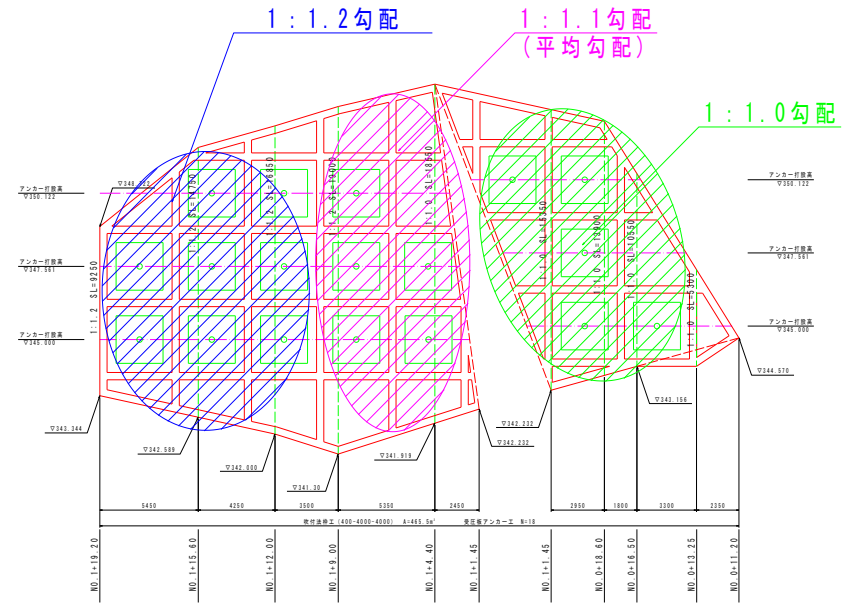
1：1.2勾配

1：1.1勾配
(平均勾配)

1：1.0勾配

アンカー打設高
▽350.122

アンカー打設高
▽347.561

アンカー打設高
▽345.000

▽348.722

1:1.2 SL=9250

1:1.2 SL=11700

1:1.2 SL=8850

1:1.2 SL=14000

1:1.0 SL=8550

1:1.0 SL=15250

1:1.0 SL=12900

1:1.0 SL=10550

1:1.0 SL=5300

アンカー打設高
▽350.122

アンカー打設高
▽347.561

アンカー打設高
▽345.000

▽343.344

▽342.589

▽342.000

▽341.30

▽341.919

▽342.232

▽342.232

▽343.156

▽344.570

5450

4250

2500

5350

2450

2950

1800

3300

2350

吹付法枠工 (400-4000-4000) A=465.5m² 受圧板アンカー工 N=18

NO.1+19.20

NO.1+15.60

NO.1+12.00

NO.1+9.00

NO.1+4.40

NO.1+1.45

NO.1+1.45

NO.0+18.60

NO.0+16.50

NO.0+13.25

NO.0+11.20